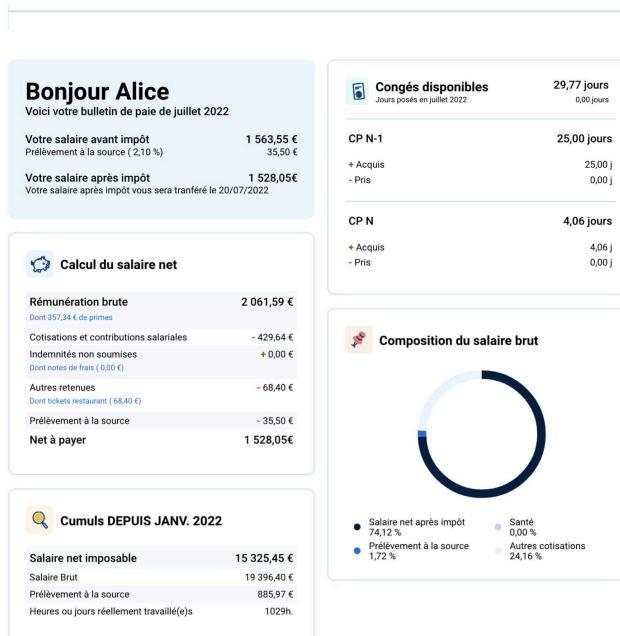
Bonjour Alice
Voici votre bulletin de paie de juillet 2022

Votre salaire avant impôt 1 563,55 €
Prélèvement à la source ( 2,10 %) 35,50 €

Votre salaire après impôt 1 528,05€
Votre salaire après impôt vous sera tranféré le 20/07/2022

Calcul du salaire net

| | |
|---|---|
| Rémunération brute<br>Dont 357,34 € de primes | 2 061,59 € |
| Cotisations et contributions salariales | - 429,64 € |
| Indemnités non soumises<br>Dont notes de frais ( 0,00 €) | + 0,00 € |
| Autres retenues<br>Dont tickets restaurant ( 68,40 €) | - 68,40 € |
| Prélèvement à la source | - 35,50 € |
| Net à payer | 1 528,05€ |

Cumuls DEPUIS JANV. 2022

| | |
|---|---|
| Salaire net imposable | 15 325,45 € |
| Salaire Brut | 19 396,40 € |
| Prélèvement à la source | 885,97 € |
| Heures ou jours réellement travaillé(e)s | 1029h. |

Congés disponibles 29,77 jours
Jours posés en juillet 2022 0,00 jours

CP N-1 25,00 jours
+ Acquis 25,00 j
- Pris 0,00 j

CP N 4,06 jours
+ Acquis 4,06 j
- Pris 0,00 j

Composition du salaire brut

Salaire net après impôt 74,12 %
Prélèvement à la source 1,72 %
Santé 0,00 %
Autres cotisations 24,16 %